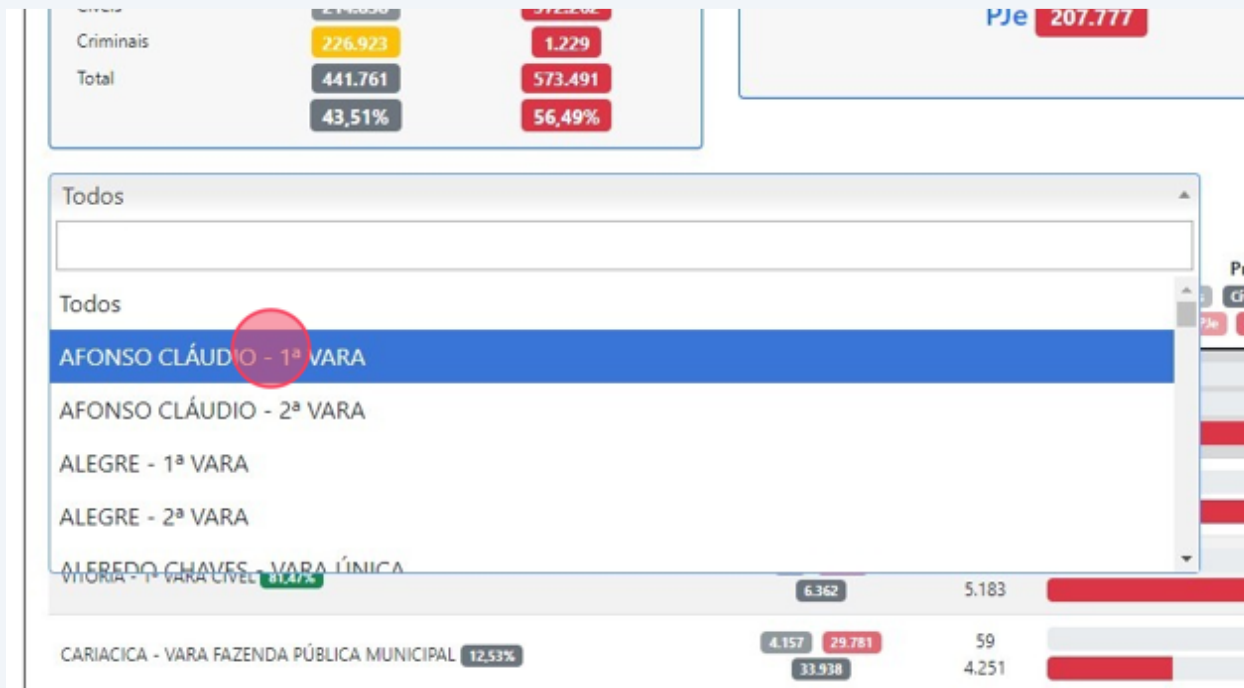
Cíveis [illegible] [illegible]
Criminais 226.923 1.229
Total 441.761 573.491
43,51% 56,49%

PJe 207.777

Todos

Todos
AFONSO CLÁUDIO - 1ª VARA
AFONSO CLÁUDIO - 2ª VARA
ALEGRE - 1ª VARA
ALEGRE - 2ª VARA
ALFREDO CHAVES - VARA ÚNICA

VITÓRIA - 1ª VARA CÍVEL 81,47%
6.362
5.183

CARIACICA - VARA FAZENDA PÚBLICA MUNICIPAL 12,53%
4.157 29.781
33.938
59
4.251